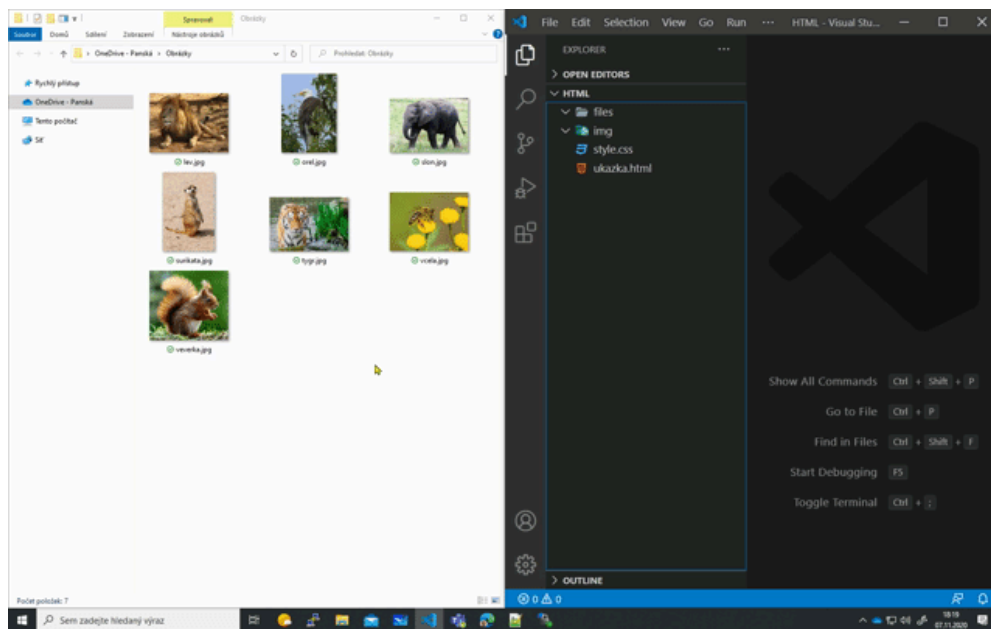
Spravovat Obrázky
Soubor Domů Sdílení Zobrazení Nástroje obrázků
OneDrive - Panská › Obrázky
Prohledat: Obrázky
Rychlý přístup
OneDrive - Panská
Tento počítač
Síť
lev.jpg
orel.jpg
slon.jpg
surikata.jpg
tygr.jpg
vcela.jpg
veverka.jpg
Počet položek: 7

File Edit Selection View Go Run ··· HTML - Visual Stu...
EXPLORER ···
> OPEN EDITORS
HTML
files
img
style.css
ukazka.html
> OUTLINE
Show All Commands Ctrl + Shift + P
Go to File Ctrl + P
Find in Files Ctrl + Shift + F
Start Debugging F5
Toggle Terminal Ctrl + ;
⊗ 0 ⚠ 0
Sem zadejte hledaný výraz
18:19
07.11.2020